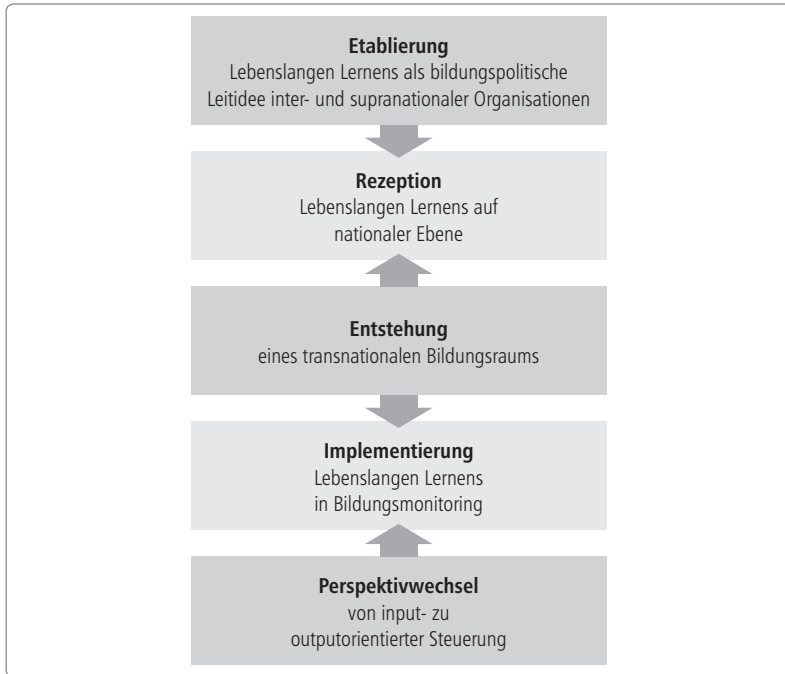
**Etablierung**
Lebenslangen Lernens als bildungspolitische Leitidee inter- und supranationaler Organisationen

**Rezeption**
Lebenslangen Lernens auf nationaler Ebene

**Entstehung**
eines transnationalen Bildungsraums

**Implementierung**
Lebenslangen Lernens in Bildungsmonitoring

**Perspektivwechsel**
von input- zu outputorientierter Steuerung